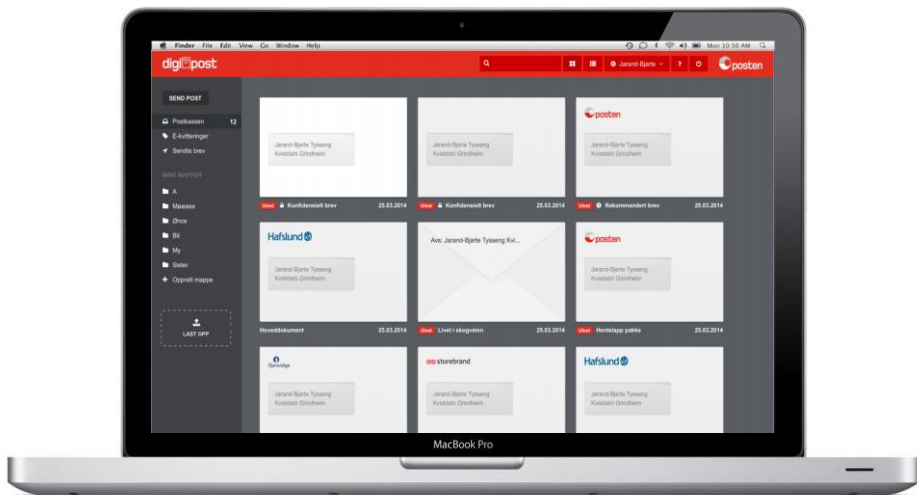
Finder File Edit View Go Window Help

Mon 10:50 AM

digipost

Jarand-Bjarte

posten

SEND POST

Postkassen 12

E-kvitteringer

Sendte brev

MINE MAPPER

A

Møøøe

Ønce

Bit

My

Sister

Opprett mappe

LAST OPP

Jarand-Bjarte Tysseng
Kvistdal Grindheim

Ulest Konfidensielt brev 25.03.2014

Jarand-Bjarte Tysseng
Kvistdal Grindheim

Ulest Konfidensielt brev 25.03.2014

posten

Jarand-Bjarte Tysseng
Kvistdal Grindheim

Ulest Rekommandert brev 25.03.2014

Hafslund

Jarand-Bjarte Tysseng
Kvistdal Grindheim

Hoveddokument 25.03.2014

Avs: Jarand-Bjarte Tysseng Kvi...

Ulest Livet i skogveien 25.03.2014

posten

Jarand-Bjarte Tysseng
Kvistdal Grindheim

Ulest Hentelapp pakke 25.03.2014

Jarand-Bjarte Tysseng
Kvistdal Grindheim

storebrand

Jarand-Bjarte Tysseng
Kvistdal Grindheim

Hafslund

Jarand-Bjarte Tysseng
Kvistdal Grindheim

MacBook Pro